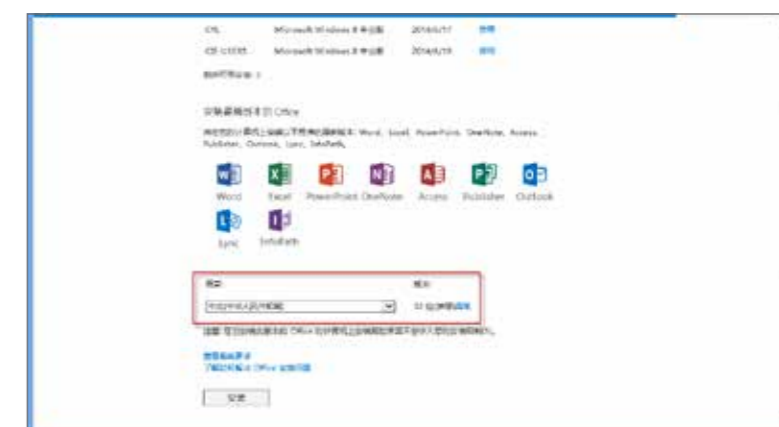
CHL Microsoft Windows 8 中文版 2014/6/17 停用

CE-1103S Microsoft Windows 8 中文版 2014/6/19 停用

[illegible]

安装最新版本的 Office

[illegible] Word、Excel、PowerPoint、OneNote、Access、Publisher、Outlook、Lync、InfoPath。

Word Excel PowerPoint OneNote Access Publisher Outlook

Lync InfoPath

语言 版本

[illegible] 32 位 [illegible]

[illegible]

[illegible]

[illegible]

安装